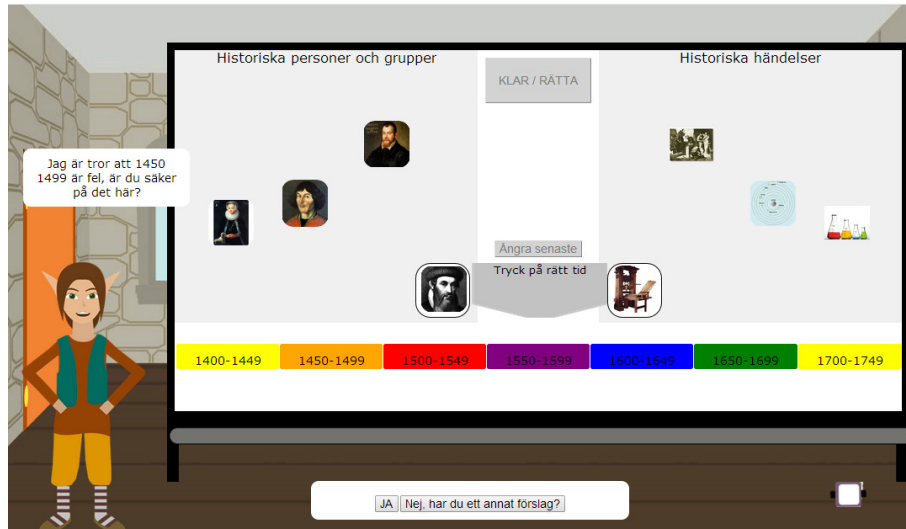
Jag är tror att 1450 1499 är fel, är du säker på det här?

Historiska personer och grupper

KLAR / RÄTTA

Historiska händelser

Ångra senaste

Tryck på rätt tid

| 1400-1449 | 1450-1499 | 1500-1549 | 1550-1599 | 1600-1649 | 1650-1699 | 1700-1749 |
|---|---|---|---|---|---|---|

JA Nej, har du ett annat förslag?